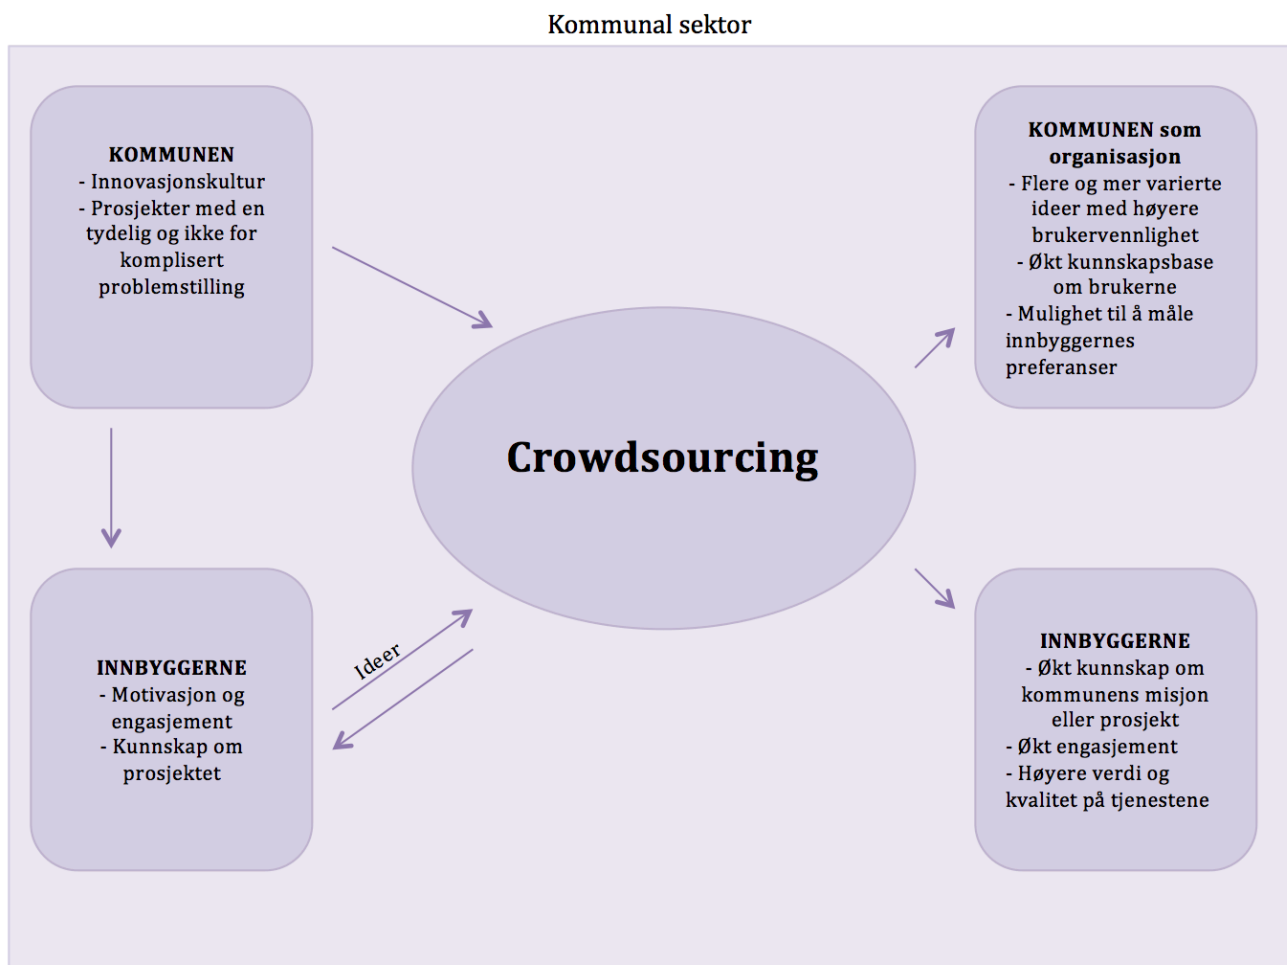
Kommunal sektor

KOMMUNEN
- Innovasjonskultur
- Prosjekter med en tydelig og ikke for komplisert problemstilling

KOMMUNEN som organisasjon
- Flere og mer varierte ideer med høyere brukervennlighet
- Økt kunnskapsbase om brukerne
- Mulighet til å måle innbyggernes preferanser

Crowdsourcing

INNBYGGERNE
- Motivasjon og engasjement
- Kunnskap om prosjektet

Ideer

INNBYGGERNE
- Økt kunnskap om kommunens misjon eller prosjekt
- Økt engasjement
- Høyere verdi og kvalitet på tjenestene